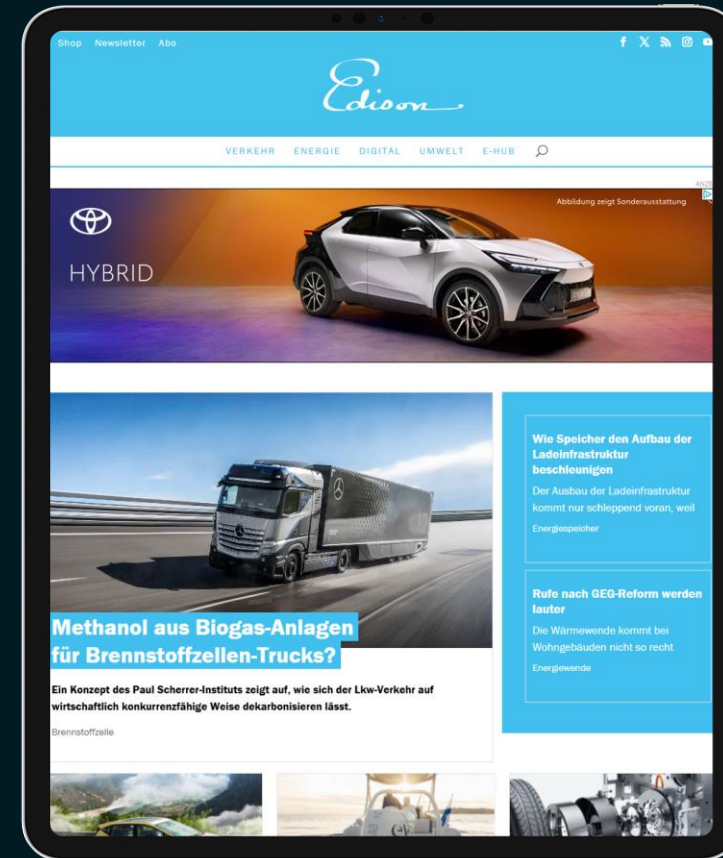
Shop Newsletter Abo

Edison

VERKEHR ENERGIE DIGITAL UMWELT E-HUB

ANZ

HYBRID

Abbildung zeigt Sonderausstattung

Methanol aus Biogas-Anlagen für Brennstoffzellen-Trucks?

Ein Konzept des Paul Scherrer-Instituts zeigt auf, wie sich der Lkw-Verkehr auf wirtschaftlich konkurrenzfähige Weise dekarbonisieren lässt.

Brennstoffzelle

Wie Speicher den Aufbau der Ladeinfrastruktur beschleunigen

Der Ausbau der Ladeinfrastruktur kommt nur schleppend voran, weil

Energiespeicher

Rufe nach GEG-Reform werden lauter

Die Wärmewende kommt bei Wohngebäuden nicht so recht

Energiewende